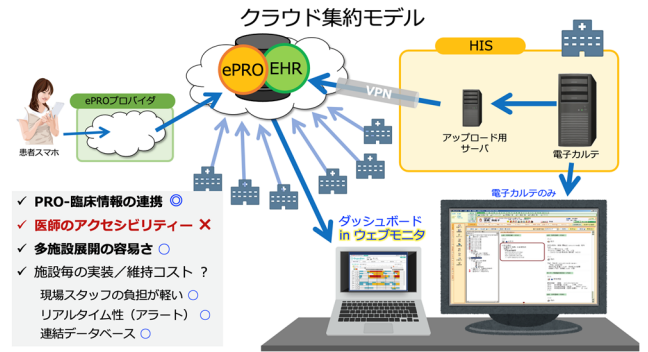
クラウド集約モデル

ePRO EHR

VPN

HIS

ePROプロバイダ

患者スマホ

アップロード用サーバ

電子カルテ

電子カルテのみ

✓ PRO-臨床情報の連携 ◎
✓ 医師のアクセシビリティー ✕
✓ 多施設展開の容易さ ○
✓ 施設毎の実装／維持コスト ？
現場スタッフの負担が軽い ○
リアルタイム性（アラート） ○
連結データベース ○

ダッシュボード in ウェブモニタ